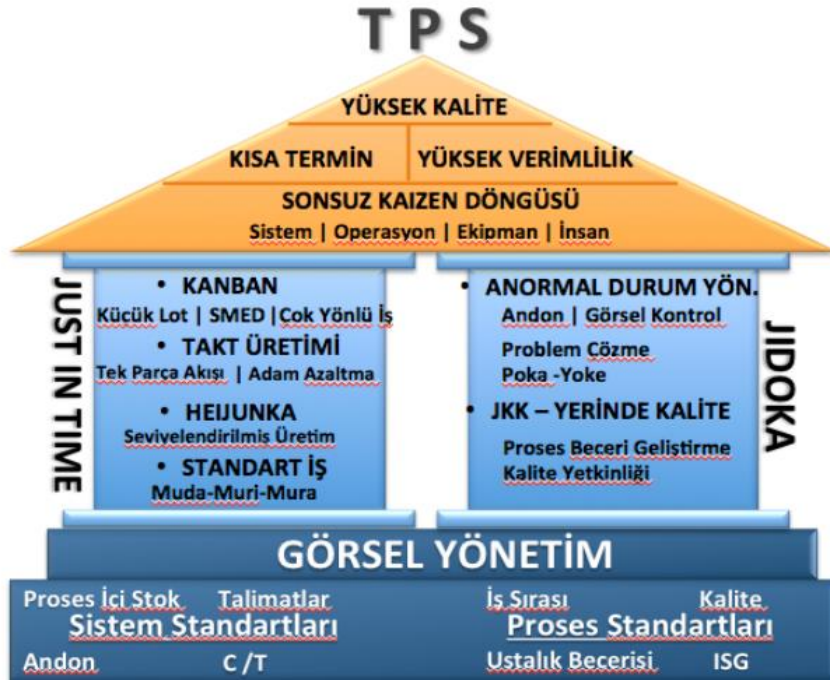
TPS

YÜKSEK KALİTE

KISA TERMİN | YÜKSEK VERİMLİLİK

SONSUZ KAIZEN DÖNGÜSÜ

Sistem | Operasyon | Ekipman | İnsan

JUST IN TIME

• KANBAN
Kücük Lot | SMED | Cok Yönlü İş
• TAKT ÜRETİMİ
Tek Parça Akışı | Adam Azaltma
• HEIJUNKA
Seviyelendirilmiş Üretim
• STANDART İŞ
Muda-Muri-Mura

• ANORMAL DURUM YÖN.
Andon | Görsel Kontrol
Problem Cözme
Poka -Yoke
• JKK – YERİNDE KALİTE
Proses Beceri Geliştirme
Kalite Yetkinliği

JIDOKA

GÖRSEL YÖNETİM

Proses İçi Stok Talimatlar
Sistem Standartları
Andon C /T

İş Sırası Kalite
Proses Standartları
Ustalık Becerisi ISG